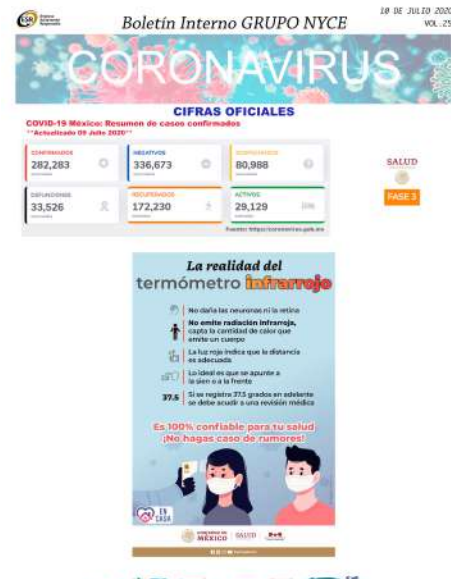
Boletín Interno GRUPO NYCE

10 DE JULIO 2020
VOL.25

CORONAVIRUS

CIFRAS OFICIALES

COVID-19 México: Resumen de casos confirmados
**Actualizado 09 Julio 2020**

CONFIRMADOS
282,283

NEGATIVOS
336,673

SOSPECHOSOS
80,988

DEFUNCIONES
33,526

RECUPERADOS
172,230

ACTIVOS
29,129

Fuente: https://coronavirus.gob.mx

SALUD

FASE 3

La realidad del termómetro infrarrojo

No daña las neuronas ni la retina

No emite radiación infrarroja, capta la cantidad de calor que emite un cuerpo

La luz roja indica que la distancia es adecuada

Lo ideal es que se apunte a la sien o a la frente

37.5 Si se registra 37.5 grados en adelante se debe acudir a una revisión médica

Es 100% confiable para tu salud ¡No hagas caso de rumores!

EN CASA

MÉXICO | SALUD

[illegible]